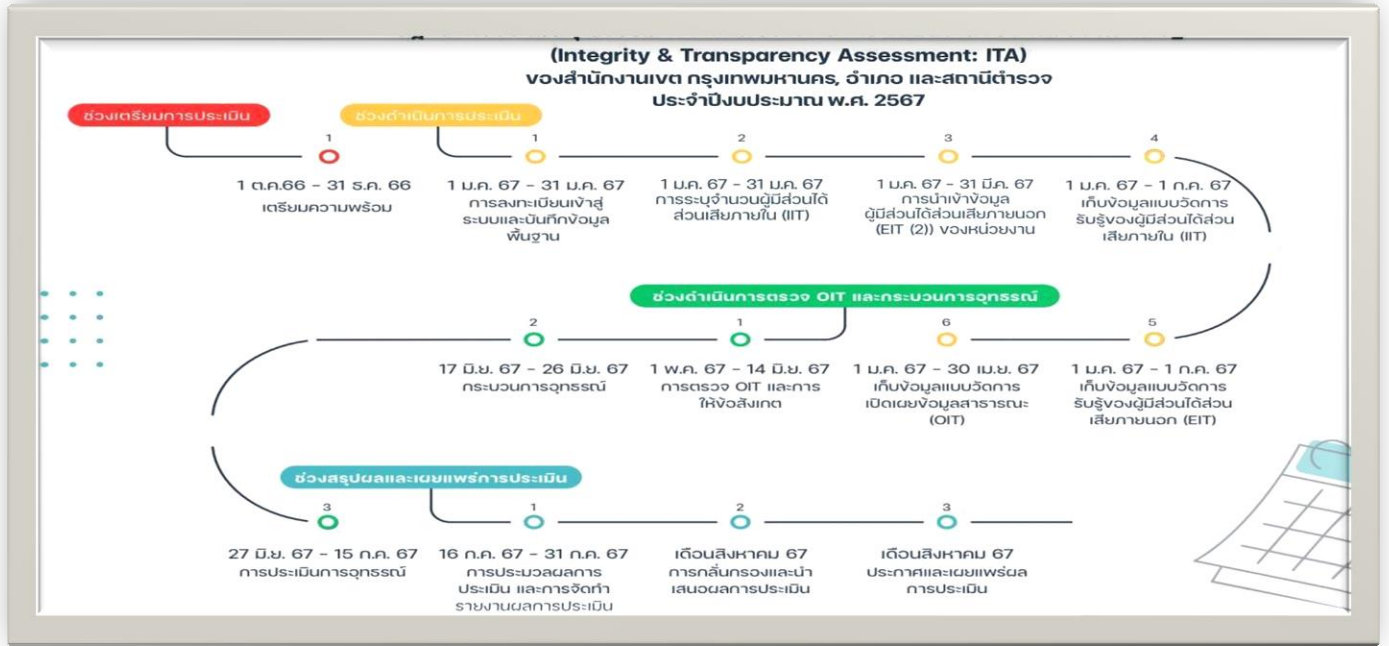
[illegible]
(Integrity & Transparency Assessment: ITA)
ของสำนักงานเขต กรุงเทพมหานคร, อำเภอ และสถานีตำรวจ
ประจำปีงบประมาณ พ.ศ. 2567

ช่วงเตรียมการประเมิน

1
1 ต.ค.66 - 31 ธ.ค. 66
เตรียมความพร้อม

ช่วงดำเนินการประเมิน

1
1 ม.ค. 67 - 31 ม.ค. 67
การลงทะเบียนเข้าสู่ระบบและบันทึกข้อมูลพื้นฐาน

2
1 ม.ค. 67 - 31 ม.ค. 67
การระบุจำนวนผู้มีส่วนได้ส่วนเสียภายใน (IIT)

3
1 ม.ค. 67 - 31 มี.ค. 67
การนำเข้าข้อมูลผู้มีส่วนได้ส่วนเสียภายนอก (EIT (2)) ของหน่วยงาน

4
1 ม.ค. 67 - 1 ก.ค. 67
เก็บข้อมูลแบบวัดการรับรู้ของผู้มีส่วนได้ส่วนเสียภายใน (IIT)

ช่วงดำเนินการตรวจ OIT และกระบวนการอุทธรณ์

5
1 ม.ค. 67 - 1 ก.ค. 67
เก็บข้อมูลแบบวัดการรับรู้ของผู้มีส่วนได้ส่วนเสียภายนอก (EIT)

6
1 ม.ค. 67 - 30 เม.ย. 67
เก็บข้อมูลแบบวัดการเปิดเผยข้อมูลสาธารณะ (OIT)

1
1 พ.ค. 67 - 14 มิ.ย. 67
การตรวจ OIT และการให้ข้อสังเกต

2
17 มิ.ย. 67 - 26 มิ.ย. 67
กระบวนการอุทธรณ์

ช่วงสรุปผลและเผยแพร่การประเมิน

3
27 มิ.ย. 67 - 15 ก.ค. 67
การประเมินการอุทธรณ์

1
16 ก.ค. 67 - 31 ก.ค. 67
การประมวลผลการประเมิน และการจัดทำรายงานผลการประเมิน

2
เดือนสิงหาคม 67
การกลั่นกรองและนำเสนอผลการประเมิน

3
เดือนสิงหาคม 67
ประกาศและเผยแพร่ผลการประเมิน